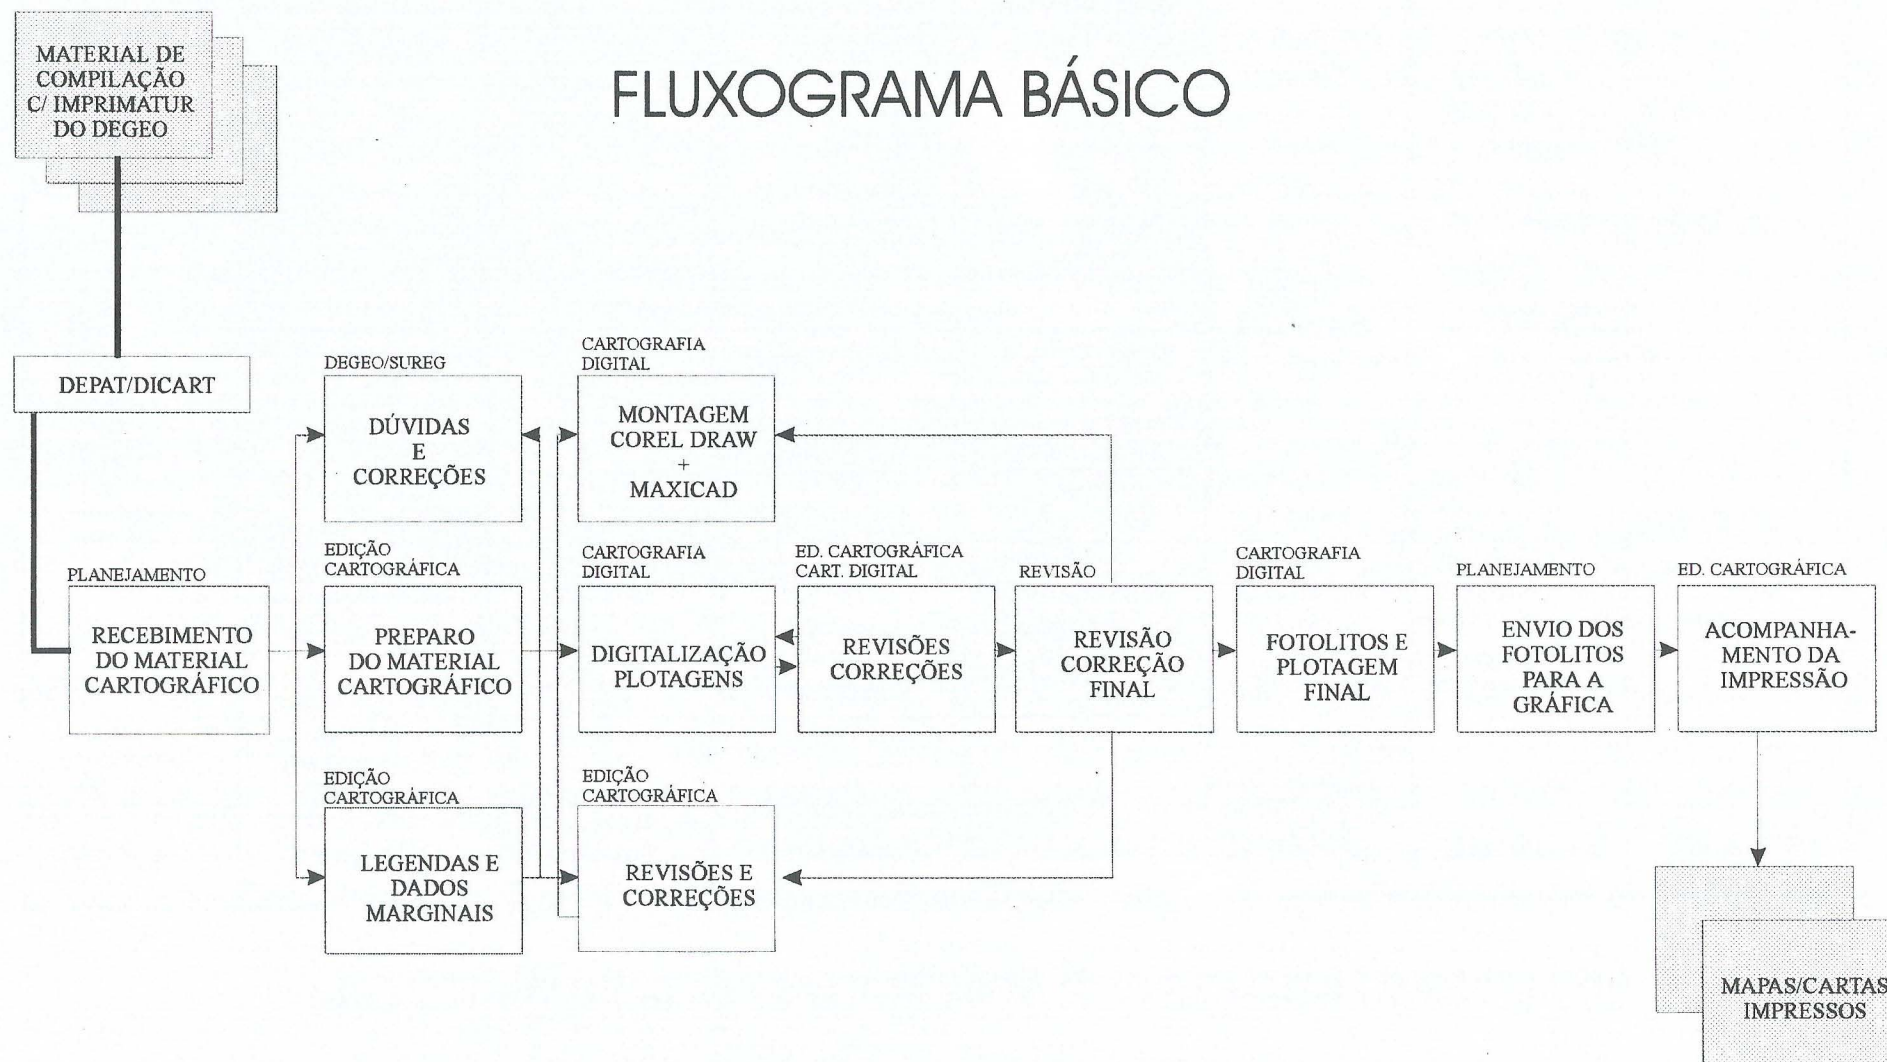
MATERIAL DE COMPILAÇÃO C/ IMPRIMATUR DO DEGEO

FLUXOGRAMA BÁSICO

DEPAT/DICART

PLANEJAMENTO
RECEBIMENTO DO MATERIAL CARTOGRÁFICO

DEGEO/SUREG
DÚVIDAS E CORREÇÕES

EDIÇÃO CARTOGRÁFICA
PREPARO DO MATERIAL CARTOGRÁFICO

EDIÇÃO CARTOGRÁFICA
LEGENDAS E DADOS MARGINAIS

CARTOGRAFIA DIGITAL
MONTAGEM COREL DRAW + MAXICAD

CARTOGRAFIA DIGITAL
DIGITALIZAÇÃO PLOTAGENS

EDIÇÃO CARTOGRÁFICA
REVISÕES E CORREÇÕES

ED. CARTOGRÁFICA CART. DIGITAL
REVISÕES CORREÇÕES

REVISÃO
REVISÃO CORREÇÃO FINAL

CARTOGRAFIA DIGITAL
FOTOLITOS E PLOTAGEM FINAL

PLANEJAMENTO
ENVIO DOS FOTOLITOS PARA A GRÁFICA

ED. CARTOGRÁFICA
ACOMPANHAMENTO DA IMPRESSÃO

MAPAS/CARTAS IMPRESSOS